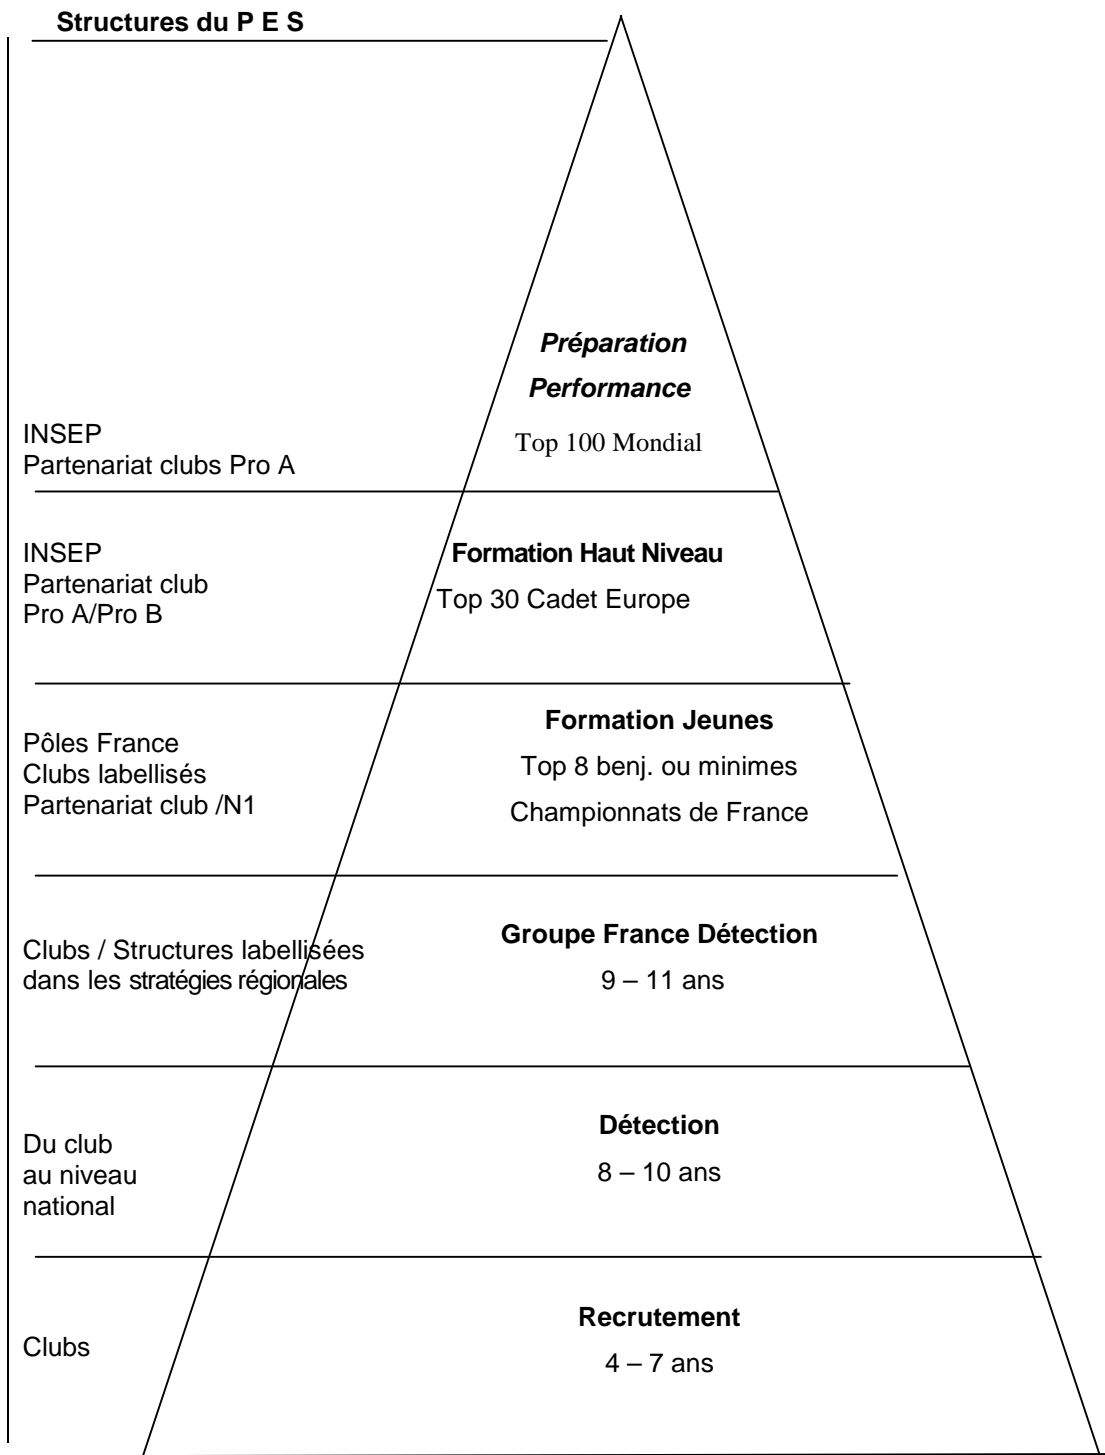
Structures du P E S

Préparation
Performance
Top 100 Mondial

INSEP
Partenariat clubs Pro A

INSEP
Partenariat club
Pro A/Pro B

Formation Haut Niveau
Top 30 Cadet Europe

Pôles France
Clubs labellisés
Partenariat club /N1

Formation Jeunes
Top 8 benj. ou minimes
Championnats de France

Clubs / Structures labellisées dans les stratégies régionales

Groupe France Détection
9 – 11 ans

Du club
au niveau
national

Détection
8 – 10 ans

Clubs

Recrutement
4 – 7 ans